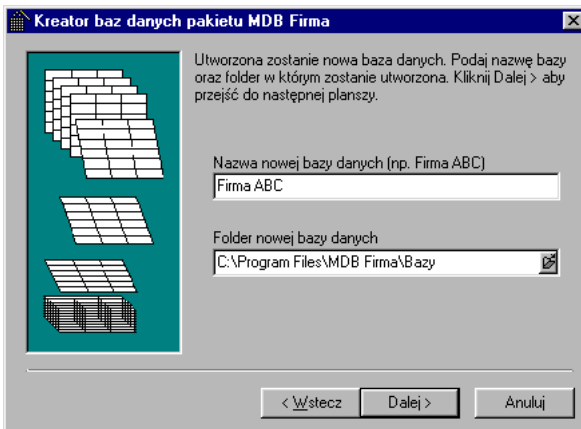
Kreator baz danych pakietu MDB Firma

Utworzona zostanie nowa baza danych. Podaj nazwę bazy oraz folder w którym zostanie utworzona. Kliknij Dalej > aby przejść do następnej planszy.

Nazwa nowej bazy danych (np. Firma ABC)

Firma ABC

Folder nowej bazy danych

C:\Program Files\MDB Firma\Bazy

< Wstecz

Dalej >

Anuluj